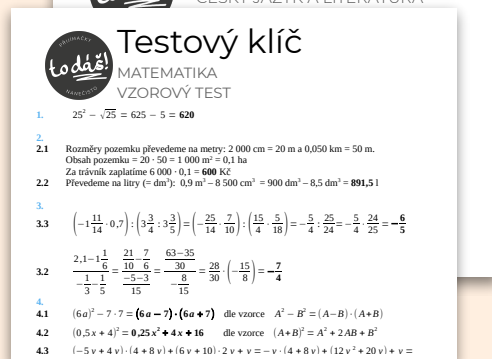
ČESKÝ JAZYK A LITERATURA

PŘIJÍMAČKY
to dáš!
NANEČISTO

Testový klíč
MATEMATIKA
VZOROVÝ TEST

1. $25^2 - \sqrt{25} = 625 - 5 = \mathbf{620}$

2.
2.1 Rozměry pozemku převedeme na metry: 2 000 cm = 20 m a 0,050 km = 50 m.
Obsah pozemku = 20 · 50 = 1 000 m² = 0,1 ha
Za trávník zaplatíme 6 000 · 0,1 = **600** Kč
2.2 Převedeme na litry (= dm³): 0,9 m³ – 8 500 cm³ = 900 dm³ – 8,5 dm³ = **891,5** l

3.
3.3 $\left(-1\frac{11}{14} \cdot 0{,}7\right) : \left(3\frac{3}{4} : 3\frac{3}{5}\right) = \left(-\frac{25}{14} \cdot \frac{7}{10}\right) : \left(\frac{15}{4} \cdot \frac{5}{18}\right) = -\frac{5}{4} : \frac{25}{24} = -\frac{5}{4} \cdot \frac{24}{25} = \mathbf{-\frac{6}{5}}$

3.2 $\frac{2{,}1 - 1\frac{1}{6}}{-\frac{1}{3} - \frac{1}{5}} = \frac{\frac{21}{10} - \frac{7}{6}}{\frac{-5-3}{15}} = \frac{\frac{63-35}{30}}{-\frac{8}{15}} = \frac{28}{30} \cdot \left(-\frac{15}{8}\right) = \mathbf{-\frac{7}{4}}$

4.
4.1 $(6a)^2 - 7 \cdot 7 = \mathbf{(6a - 7) \cdot (6a + 7)}$ dle vzorce $A^2 - B^2 = (A - B) \cdot (A + B)$
4.2 $(0{,}5x + 4)^2 = \mathbf{0{,}25x^2 + 4x + 16}$ dle vzorce $(A + B)^2 = A^2 + 2AB + B^2$
4.3 $(-5y + 4y) \cdot (4 + 8y) + (6y + 10) \cdot 2y + y = -y \cdot (4 + 8y) + (12y^2 + 20y) + y =$